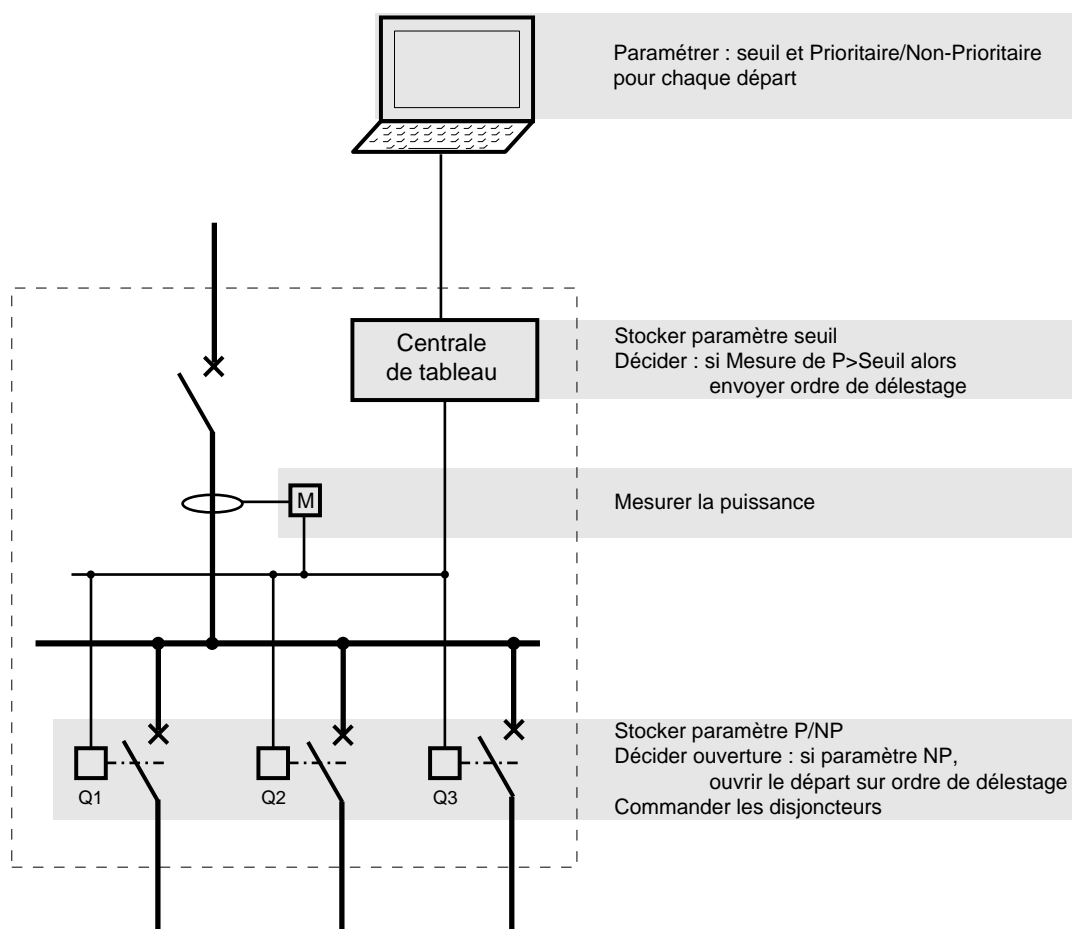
Paramétrer : seuil et Prioritaire/Non-Prioritaire pour chaque départ

Centrale de tableau

Stocker paramètre seuil
Décider : si Mesure de P>Seuil alors
envoyer ordre de délestage

M

Mesurer la puissance

Q1

Q2

Q3

Stocker paramètre P/NP
Décider ouverture : si paramètre NP,
ouvrir le départ sur ordre de délestage
Commander les disjoncteurs